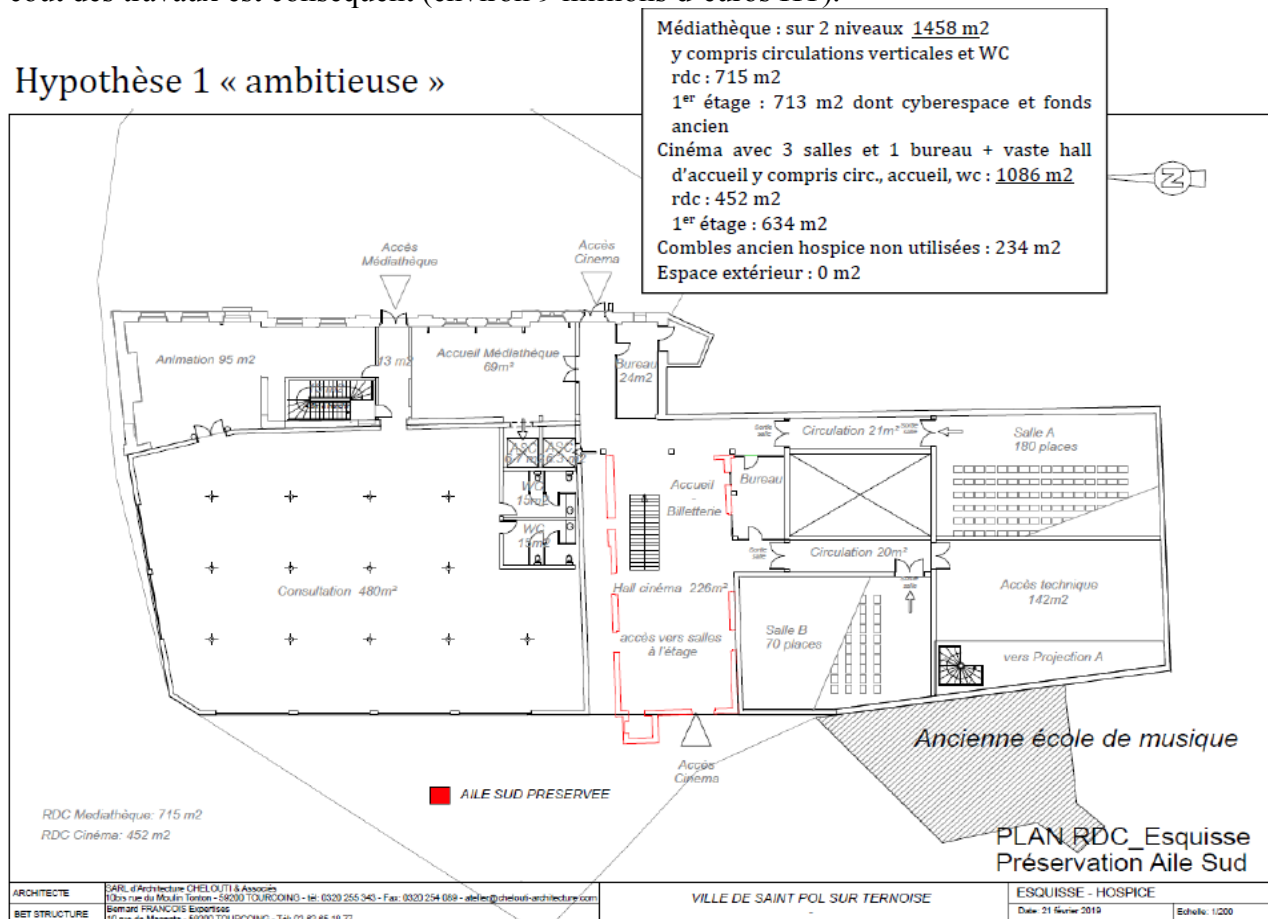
coût des travaux est conséquent (environ 9 millions d'euros HT).

Hypothèse 1 « ambitieuse »

Médiathèque : sur 2 niveaux 1458 m2
y compris circulations verticales et WC
rdc : 715 m2
1$^{er}$ étage : 713 m2 dont cyberespace et fonds ancien
Cinéma avec 3 salles et 1 bureau + vaste hall d'accueil y compris circ., accueil, wc : 1086 m2
rdc : 452 m2
1$^{er}$ étage : 634 m2
Combles ancien hospice non utilisées : 234 m2
Espace extérieur : 0 m2

Accès Médiathèque
Accès Cinema
Animation 95 m2
13 m2
Accueil Médiathèque 69m²
Bureau 24m2
Circulation 21m²
Salle A 180 places
WC 15m²
WC 15m²
Accueil - Billetterie
Bureau
Circulation 20m²
Consultation 480m²
Hall cinéma 226m²
accès vers salles à l'étage
Salle B 70 places
Accès technique 142m2
vers Projection A
Ancienne école de musique
Accès Cinéma
AILE SUD PRESERVEE
RDC Médiathèque: 715 m2
RDC Cinéma: 452 m2
PLAN RDC_Esquisse
Préservation Aile Sud

ARCHITECTE | SARL d'Architecture CHELOUTI & Associés 10bis rue du Moulin Tonton - 59200 TOURCOING - tél: 0320 255 343 - Fax: 0320 254 089 - atelier@chelouti-architecture.com
BET STRUCTURE | Bernard FRANCOIS Expertises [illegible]
VILLE DE SAINT POL SUR TERNOISE
ESQUISSE - HOSPICE
Date: 21 février 2019
Echelle: 1/200